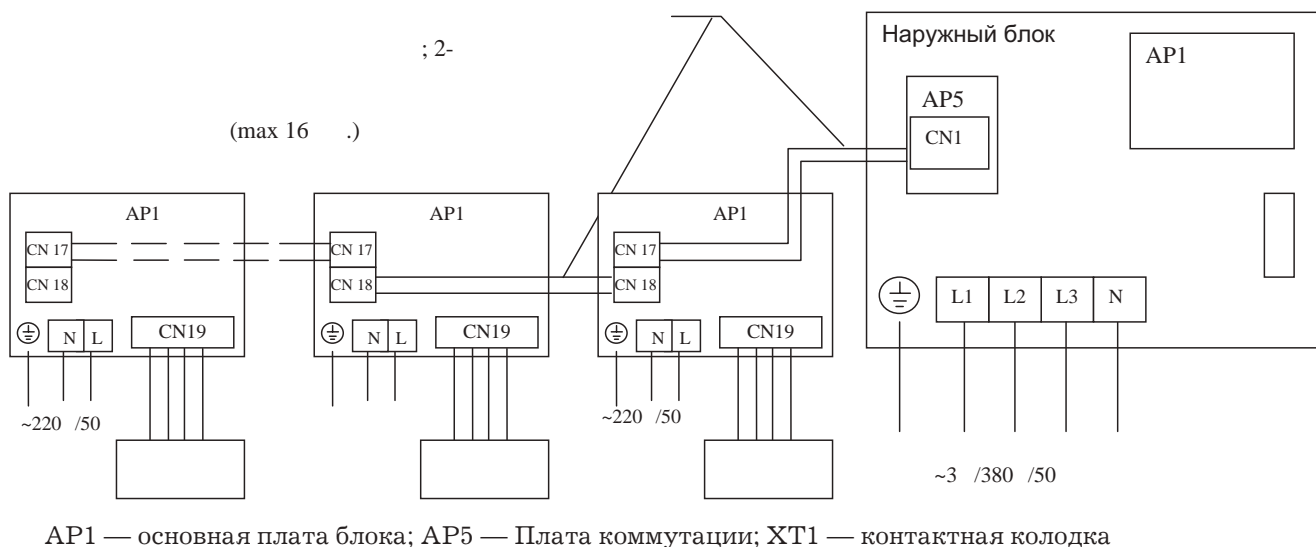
; 2-

(max 16 .)

Наружный блок

AP1

AP5

CN1

AP1

CN 17

CN 18

N L

CN19

~220 /50

AP1

CN 17

CN 18

N L

CN19

AP1

CN 17

CN 18

N L

CN19

~220 /50

L1 L2 L3 N

~3 /380 /50

AP1 — основная плата блока; AP5 — Плата коммутации; XT1 — контактная колодка